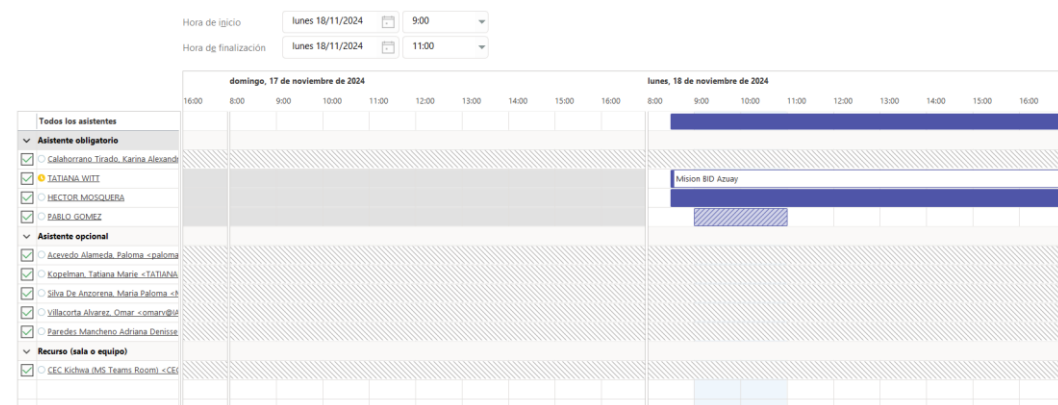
Hora de inicio lunes 18/11/2024 9:00

Hora de finalización lunes 18/11/2024 11:00

domingo, 17 de noviembre de 2024

lunes, 18 de noviembre de 2024

16:00 8:00 9:00 10:00 11:00 12:00 13:00 14:00 15:00 16:00 8:00 9:00 10:00 11:00 12:00 13:00 14:00 15:00 16:00

Todos los asistentes

Asistente obligatorio

Calahorrano Tirado, Karina Alexandr

TATIANA WITT

Mision BID Azuay

HECTOR MOSQUERA

PABLO GOMEZ

Asistente opcional

Acevedo Alameda, Paloma <paloma

Kopelman, Tatiana Marie <TATIANA

Silva De Anzorena, Maria Paloma <M

Villacorta Alvarez, Omar <omarv@IA

Paredes Mancheno Adriana Denisse

Recurso (sala o equipo)

CEC Kichwa (MS Teams Room) <CEC